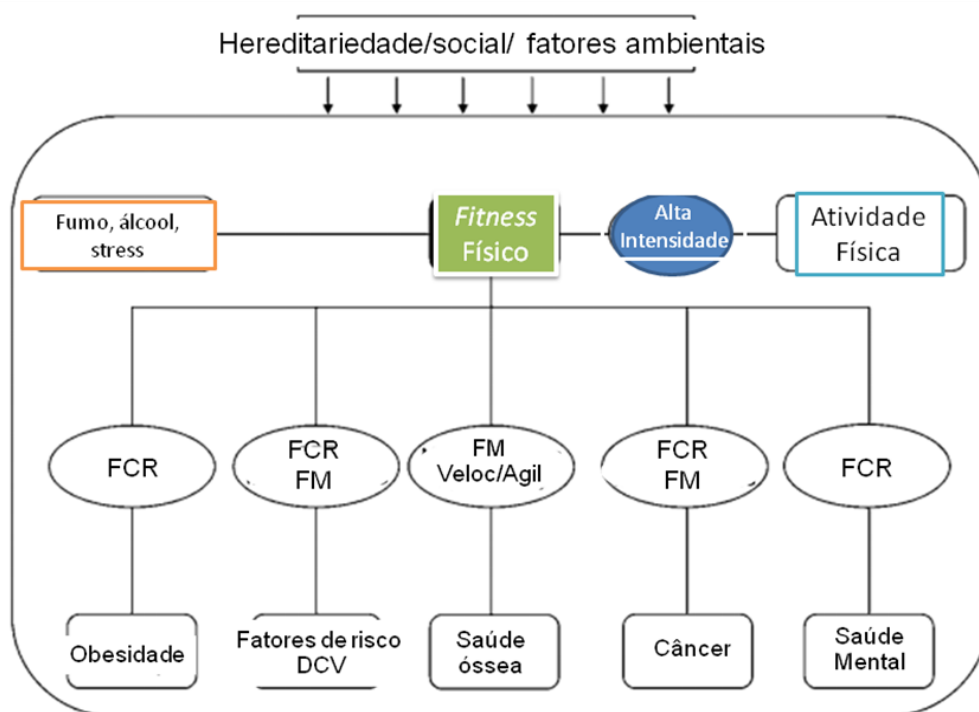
Hereditariedade/social/ fatores ambientais

Fumo, álcool, stress

*Fitness* Físico

Alta Intensidade

Atividade Física

FCR

FCR FM

FM Veloc/Agil

FCR FM

FCR

Obesidade

Fatores de risco DCV

Saúde óssea

Câncer

Saúde Mental